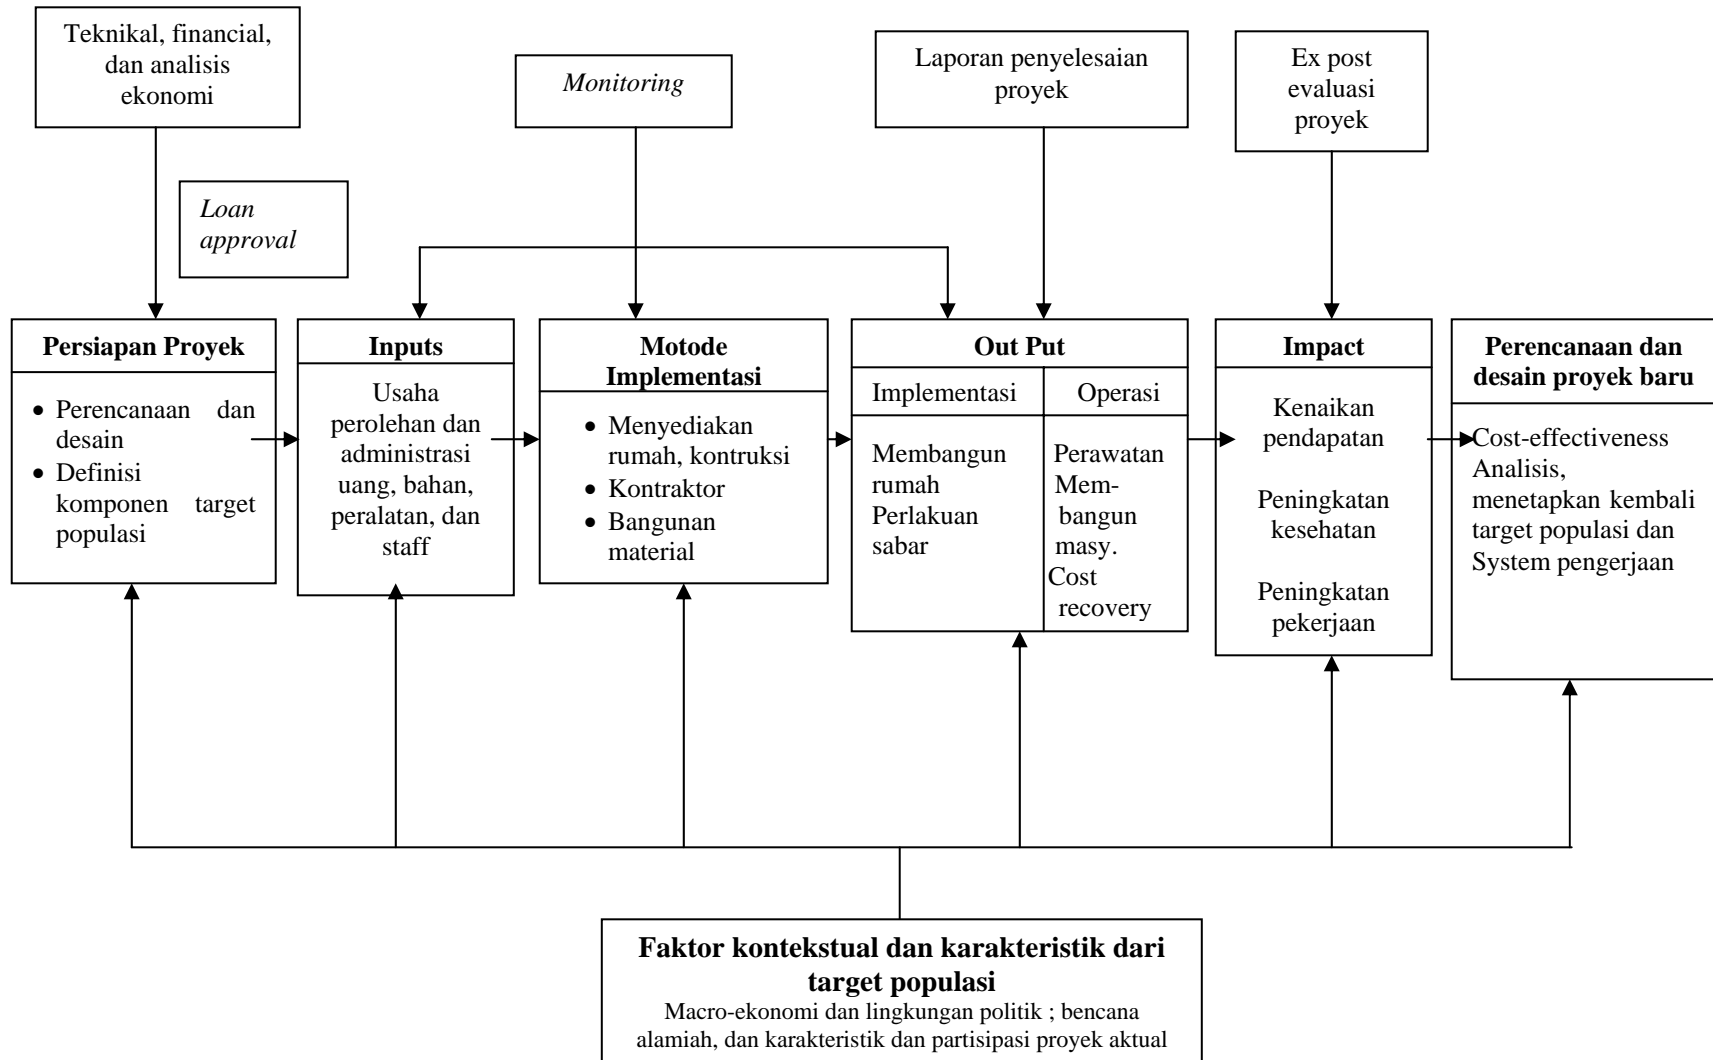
Teknikal, financial, dan analisis ekonomi

Monitoring

Laporan penyelesaian proyek

Ex post evaluasi proyek

Loan approval

**Persiapan Proyek**
- Perencanaan dan desain
- Definisi komponen target populasi

**Inputs**
Usaha perolehan dan administrasi uang, bahan, peralatan, dan staff

**Motode Implementasi**
- Menyediakan rumah, kontruksi
- Kontraktor
- Bangunan material

**Out Put**

| Implementasi | Operasi |
|---|---|
| Membangun rumah Perlakuan sabar | Perawatan Membangun masy. Cost recovery |

**Impact**
Kenaikan pendapatan

Peningkatan kesehatan

Peningkatan pekerjaan

**Perencanaan dan desain proyek baru**
Cost-effectiveness Analisis, menetapkan kembali target populasi dan System pengerjaan

**Faktor kontekstual dan karakteristik dari target populasi**
Macro-ekonomi dan lingkungan politik ; bencana alamiah, dan karakteristik dan partisipasi proyek aktual